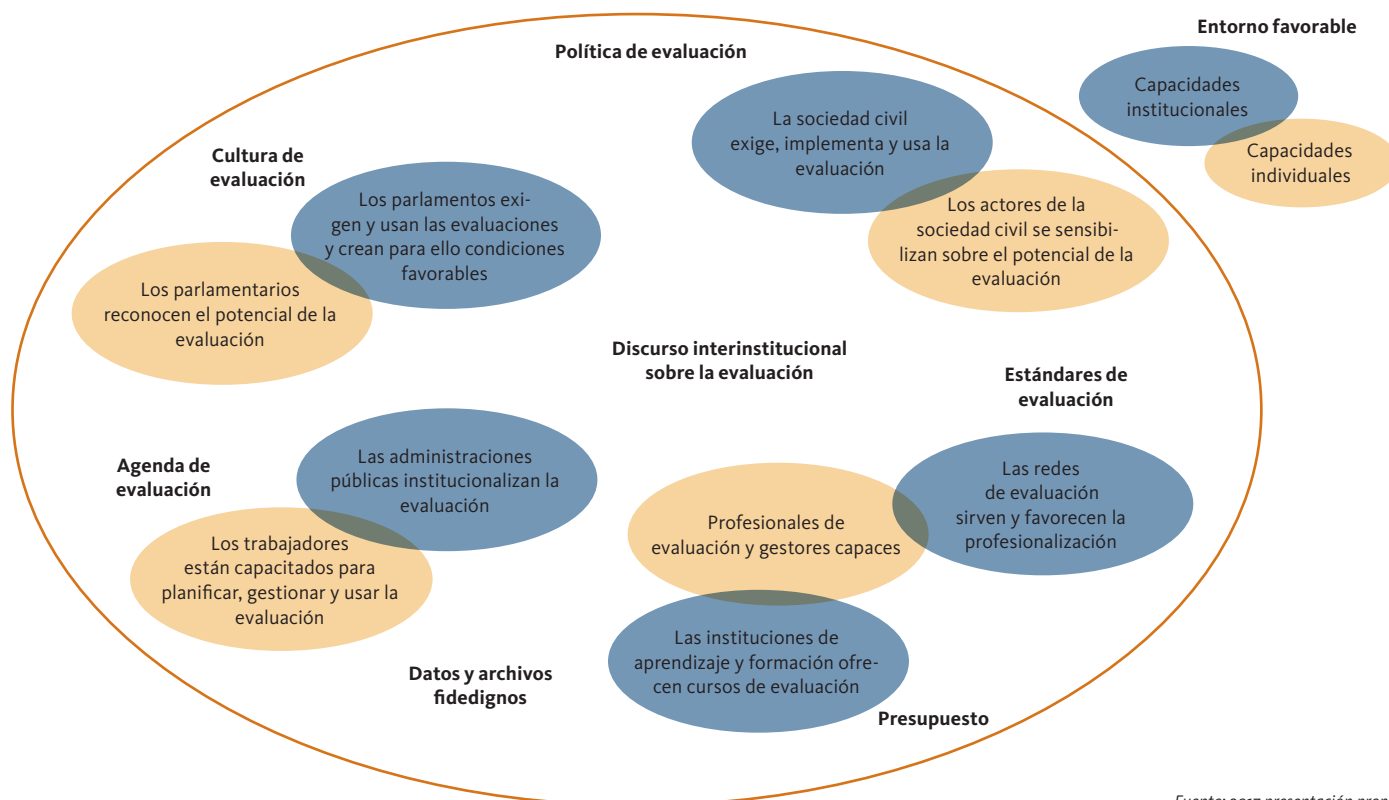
Entorno favorable

Política de evaluación

Capacidades institucionales

Capacidades individuales

La sociedad civil exige, implementa y usa la evaluación

Los actores de la sociedad civil se sensibilizan sobre el potencial de la evaluación

Cultura de evaluación

Los parlamentos exigen y usan las evaluaciones y crean para ello condiciones favorables

Los parlamentarios reconocen el potencial de la evaluación

Discurso interinstitucional sobre la evaluación

Estándares de evaluación

Agenda de evaluación

Las administraciones públicas institucionalizan la evaluación

Los trabajadores están capacitados para planificar, gestionar y usar la evaluación

Profesionales de evaluación y gestores capaces

Las redes de evaluación sirven y favorecen la profesionalización

Las instituciones de aprendizaje y formación ofrecen cursos de evaluación

Datos y archivos fidedignos

Presupuesto

Fuente: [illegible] presentación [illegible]